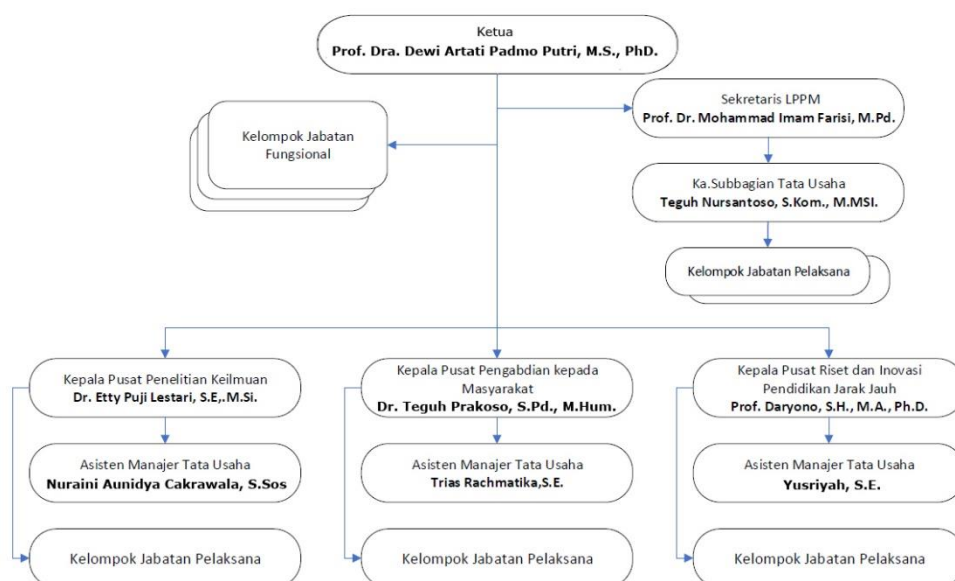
Ketua
Prof. Dra. Dewi Artati Padmo Putri, M.S., PhD.

Kelompok Jabatan Fungsional

Sekretaris LPPM
Prof. Dr. Mohammad Imam Farisi, M.Pd.

Ka.Subbagian Tata Usaha
Teguh Nursantoso, S.Kom., M.MSI.

Kelompok Jabatan Pelaksana

Kepala Pusat Penelitian Keilmuan
Dr. Etty Puji Lestari, S.E,.M.Si.

Asisten Manajer Tata Usaha
Nuraini Aunidya Cakrawala, S.Sos

Kelompok Jabatan Pelaksana

Kepala Pusat Pengabdian kepada Masyarakat
Dr. Teguh Prakoso, S.Pd., M.Hum.

Asisten Manajer Tata Usaha
Trias Rachmatika,S.E.

Kelompok Jabatan Pelaksana

Kepala Pusat Riset dan Inovasi Pendidikan Jarak Jauh
Prof. Daryono, S.H., M.A., Ph.D.

Asisten Manajer Tata Usaha
Yusriyah, S.E.

Kelompok Jabatan Pelaksana